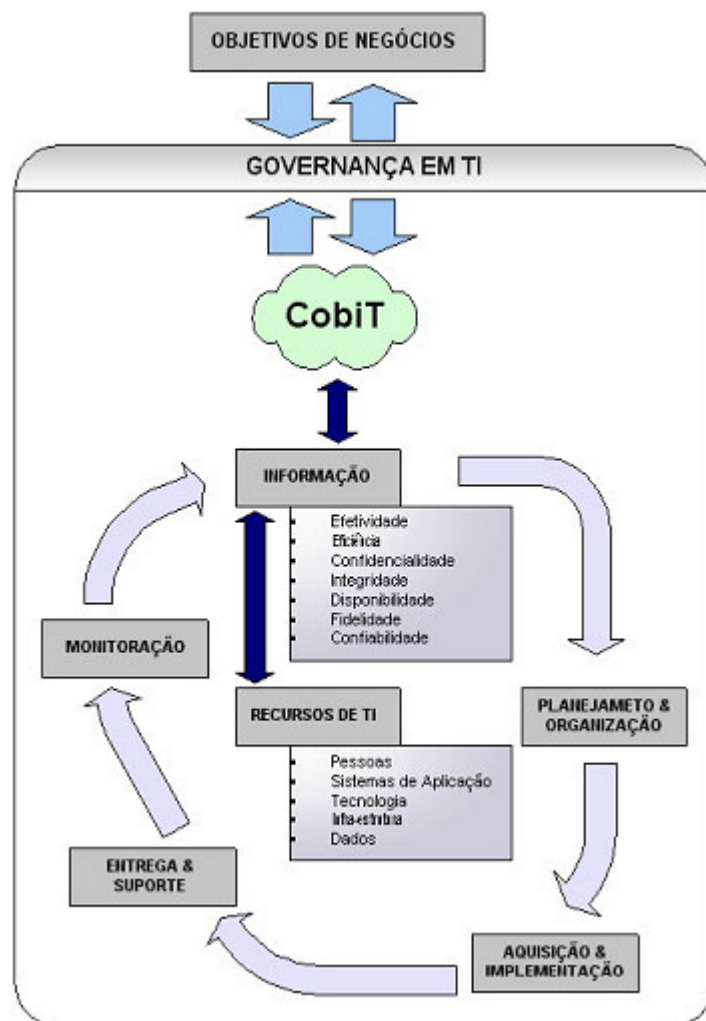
OBJETIVOS DE NEGÓCIOS

GOVERNANÇA EM TI

CobiT

INFORMAÇÃO

- Efetividade
- Eficiência
- Confidencialidade
- Integridade
- Disponibilidade
- Fidelidade
- Confiabilidade

MONITORAÇÃO

RECURSOS DE TI

- Pessoas
- Sistemas de Aplicação
- Tecnologia
- Infra-estrutura
- Dados

PLANEJAMETO & ORGANIZAÇÃO

ENTREGA & SUPORTE

AQUISIÇÃO & IMPLEMENTAÇÃO